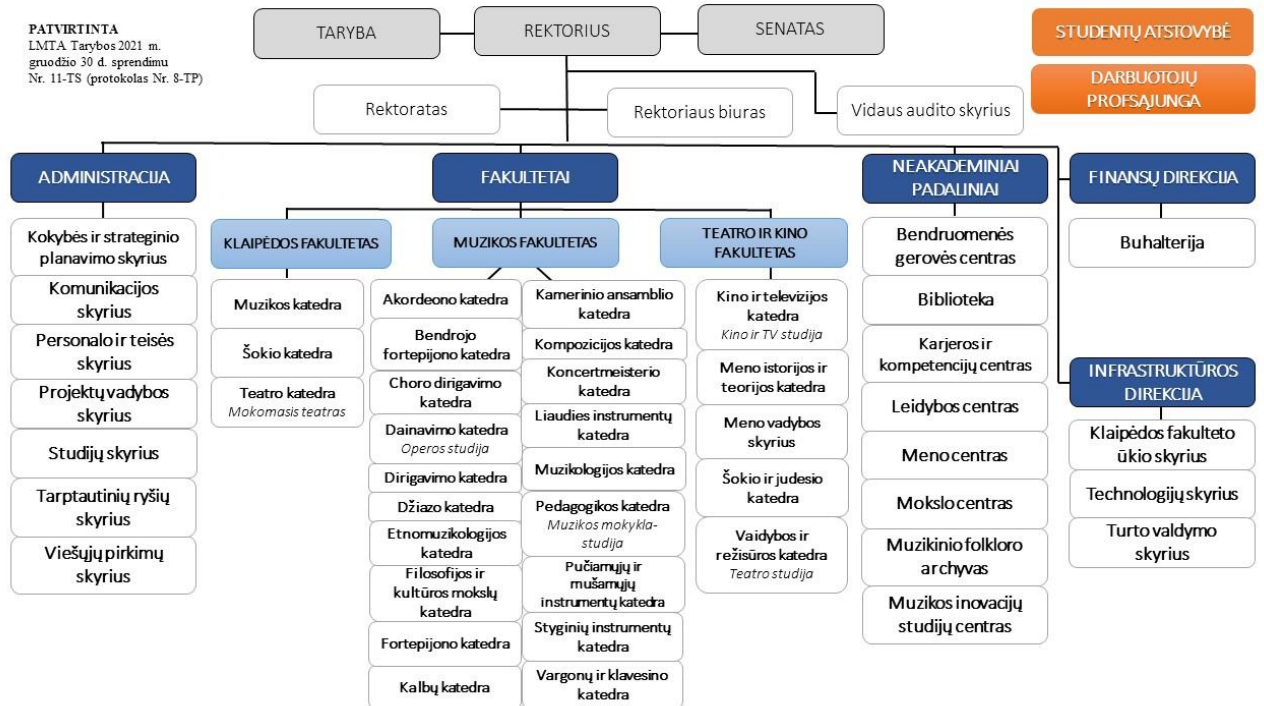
PATVIRTINTA
LMTA Tarybos 2021 m. gruodžio 30 d. sprendimu Nr. 11-TS (protokolas Nr. 8-TP)

TARYBA

REKTORIUS

SENATAS

STUDENTŲ ATSTOVYBĖ

DARBUOTOJŲ PROFSĄJUNGA

Rektoratas

Rektoriaus biuras

Vidaus audito skyrius

ADMINISTRACIJA

Kokybės ir strateginio planavimo skyrius

Komunikacijos skyrius

Personalo ir teisės skyrius

Projektų vadybos skyrius

Studijų skyrius

Tarptautinių ryšių skyrius

Viešųjų pirkimų skyrius

FAKULTETAI

KLAIPĖDOS FAKULTETAS

Muzikos katedra

Šokio katedra

Teatro katedra
Mokomasis teatras

MUZIKOS FAKULTETAS

Akordeono katedra

Bendrojo fortepijono katedra

Choro dirigavimo katedra

Dainavimo katedra
Operos studija

Dirigavimo katedra

Džiazo katedra

Etnomuzikologijos katedra

Filosofijos ir kultūros mokslų katedra

Fortepijono katedra

Kalbų katedra

Kamerinio ansamblio katedra

Kompozicijos katedra

Koncertmeisterio katedra

Liaudies instrumentų katedra

Muzikologijos katedra

Pedagogikos katedra
Muzikos mokykla-studija

Pučiamųjų ir mušamųjų instrumentų katedra

Styginių instrumentų katedra

Vargonų ir klavesino katedra

TEATRO IR KINO FAKULTETAS

Kino ir televizijos katedra
Kino ir TV studija

Meno istorijos ir teorijos katedra

Meno vadybos skyrius

Šokio ir judesio katedra

Vaidybos ir režisūros katedra
Teatro studija

NEAKADEMINIAI PADALINIAI

Bendruomenės gerovės centras

Biblioteka

Karjeros ir kompetencijų centras

Leidybos centras

Meno centras

Mokslo centras

Muzikinio folkloro archyvas

Muzikos inovacijų studijų centras

FINANSŲ DIREKCIJA

Buhalterija

INFRASTRUKTŪROS DIREKCIJA

Klaipėdos fakulteto ūkio skyrius

Technologijų skyrius

Turto valdymo skyrius